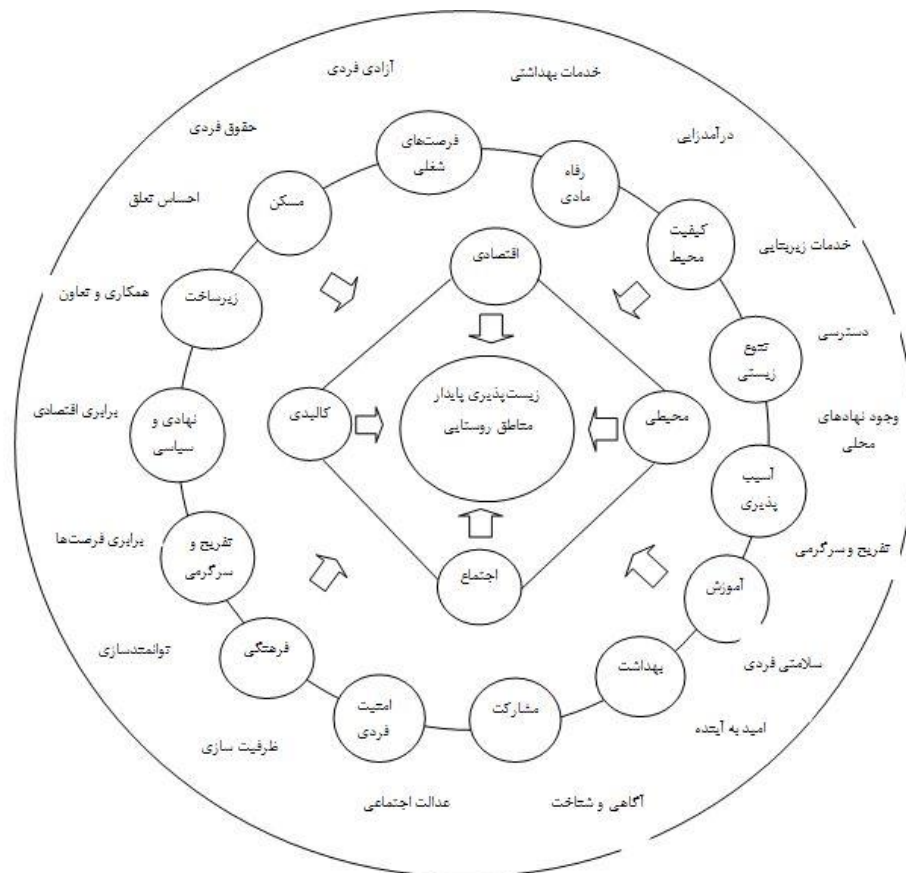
زیست‌پذیری پایدار مناطق روستایی

اقتصادی

محیطی

اجتماع

کالبدی

فرصت‌های شغلی

رفاه مادی

کیفیت محیط

تنوع زیستی

آسیب پذیری

آموزش

بهداشت

مشارکت

امنیت فردی

فرهنگی

تفریح و سرگرمی

نهادی و سیاسی

زیرساخت

مسکن

آزادی فردی

خدمات بهداشتی

درآمدزایی

خدمات زیربنایی

دسترسی

وجود نهادهای محلی

تفریح و سرگرمی

سلامتی فردی

امید به آینده

آگاهی و شناخت

عدالت اجتماعی

ظرفیت سازی

توانمندسازی

برابری فرصت‌ها

برابری اقتصادی

همکاری و تعاون

احساس تعلق

حقوق فردی